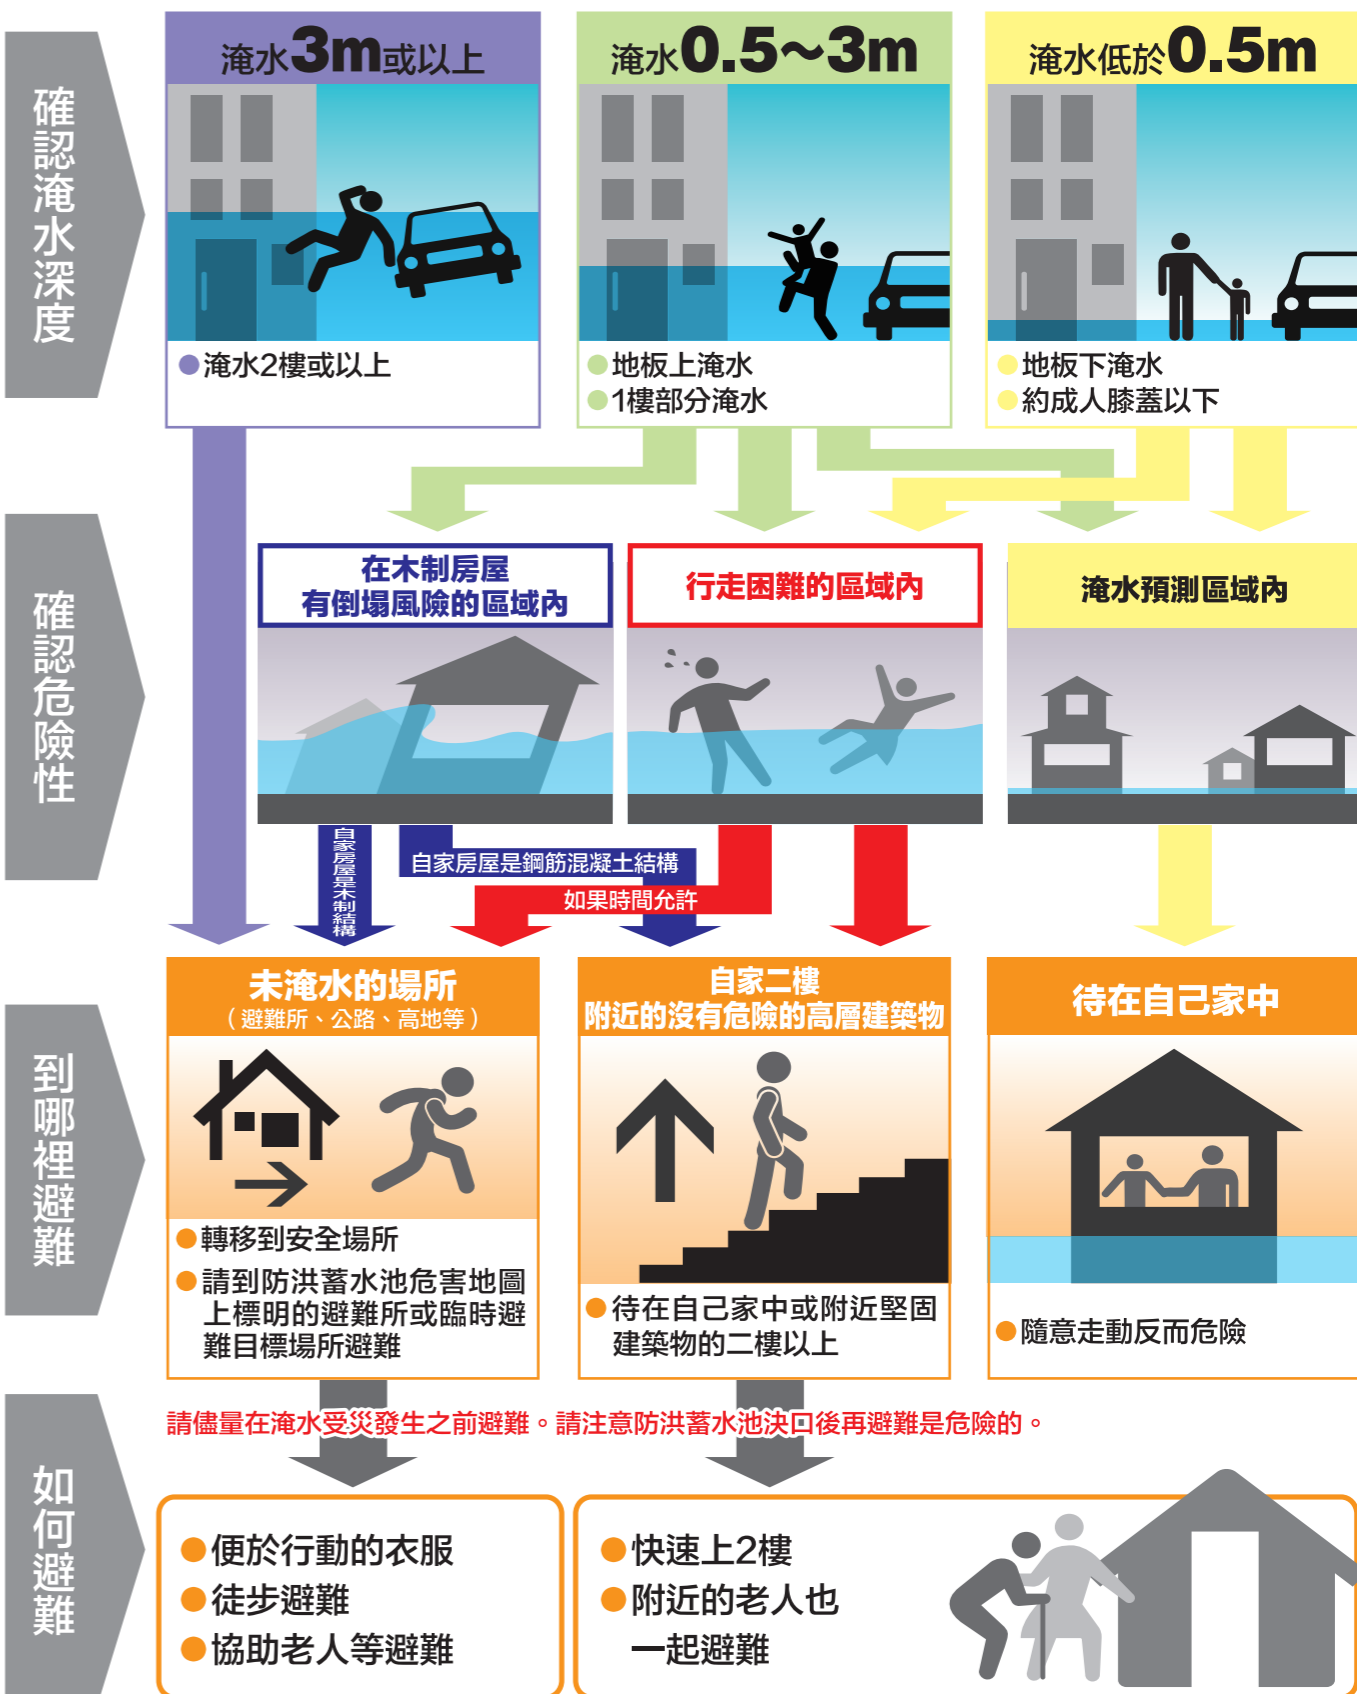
確認淹水深度

淹水3m或以上
●淹水2樓或以上

淹水0.5～3m
●地板上淹水
●1樓部分淹水

淹水低於0.5m
●地板下淹水
●約成人膝蓋以下

確認危險性

在木制房屋有倒塌風險的區域內

行走困難的區域內

淹水預測區域內

自家房屋是木制結構

自家房屋是鋼筋混凝土結構

如果時間允許

到哪裡避難

未淹水的場所
（避難所、公路、高地等）
●轉移到安全場所
●請到防洪蓄水池危害地圖上標明的避難所或臨時避難目標場所避難

自家二樓
附近的沒有危險的高層建築物
●待在自己家中或附近堅固建築物的二樓以上

待在自己家中
●隨意走動反而危險

請儘量在淹水受災發生之前避難。請注意防洪蓄水池決口後再避難是危險的。

如何避難

●便於行動的衣服
●徒步避難
●協助老人等避難

●快速上2樓
●附近的老人也一起避難